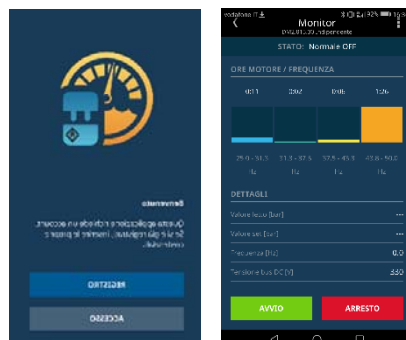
Benvenuto

Questa applicazione richiede un account. Se sei già registrato, inserisci le proprie credenziali.

REGISTRO

ACCESSO

vodafone IT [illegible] 92% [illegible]

Monitor

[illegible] indipendente

STATO: Normale OFF

ORE MOTORE / FREQUENZA

| 0:11 | 3:02 | 0:06 | 1:26 |
|---|---|---|---|
| 25.0 - 31.3 Hz | 31.3 - 37.5 Hz | 37.5 - 43.8 Hz | 43.8 - 50.0 Hz |

DETTAGLI

Valore letto [bar] ---

Valore set [bar] ---

Frequenza [Hz] 0.0

Tensione bus DC [V] 330

AVVIO

ARRESTO